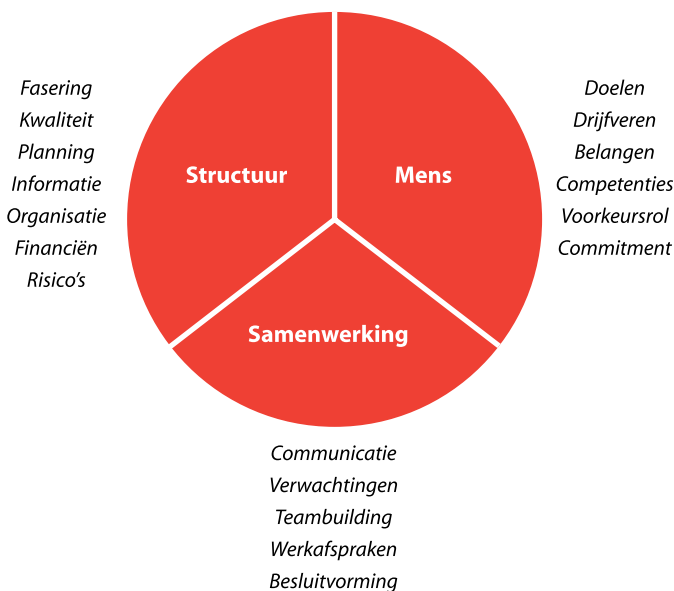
Fasering
Kwaliteit
Planning
Informatie
Organisatie
Financiën
Risico's

Structuur

Mens

Doelen
Drijfveren
Belangen
Competenties
Voorkeursrol
Commitment

Samenwerking

Communicatie
Verwachtingen
Teambuilding
Werkafspraken
Besluitvorming